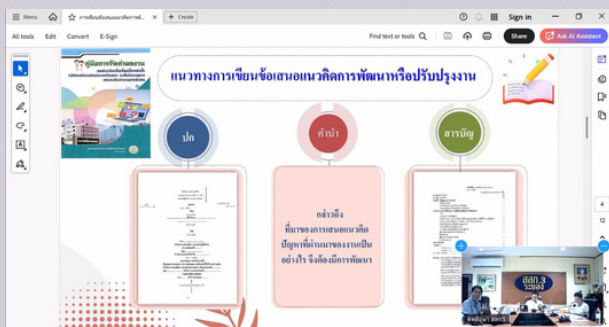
Menu

การเขียนข้อเสนอแนวคิดการพั...

Create

Sign in

All tools Edit Convert E-Sign

Find text or tools

Share

Ask AI Assistant

คู่มือการจัดทำผลงาน

แนวทางการเขียนข้อเสนอแนวคิดการพัฒนาหรือปรับปรุงงาน

ปก

คำนำ

สารบัญ

กล่าวถึง
ที่มาของการเสนอแนวคิด
ปัญหาที่ผ่านมาของงานเป็น
อย่างไร จึงต้องมีการพัฒนา

สสก.3
ระยอง

4
6
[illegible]